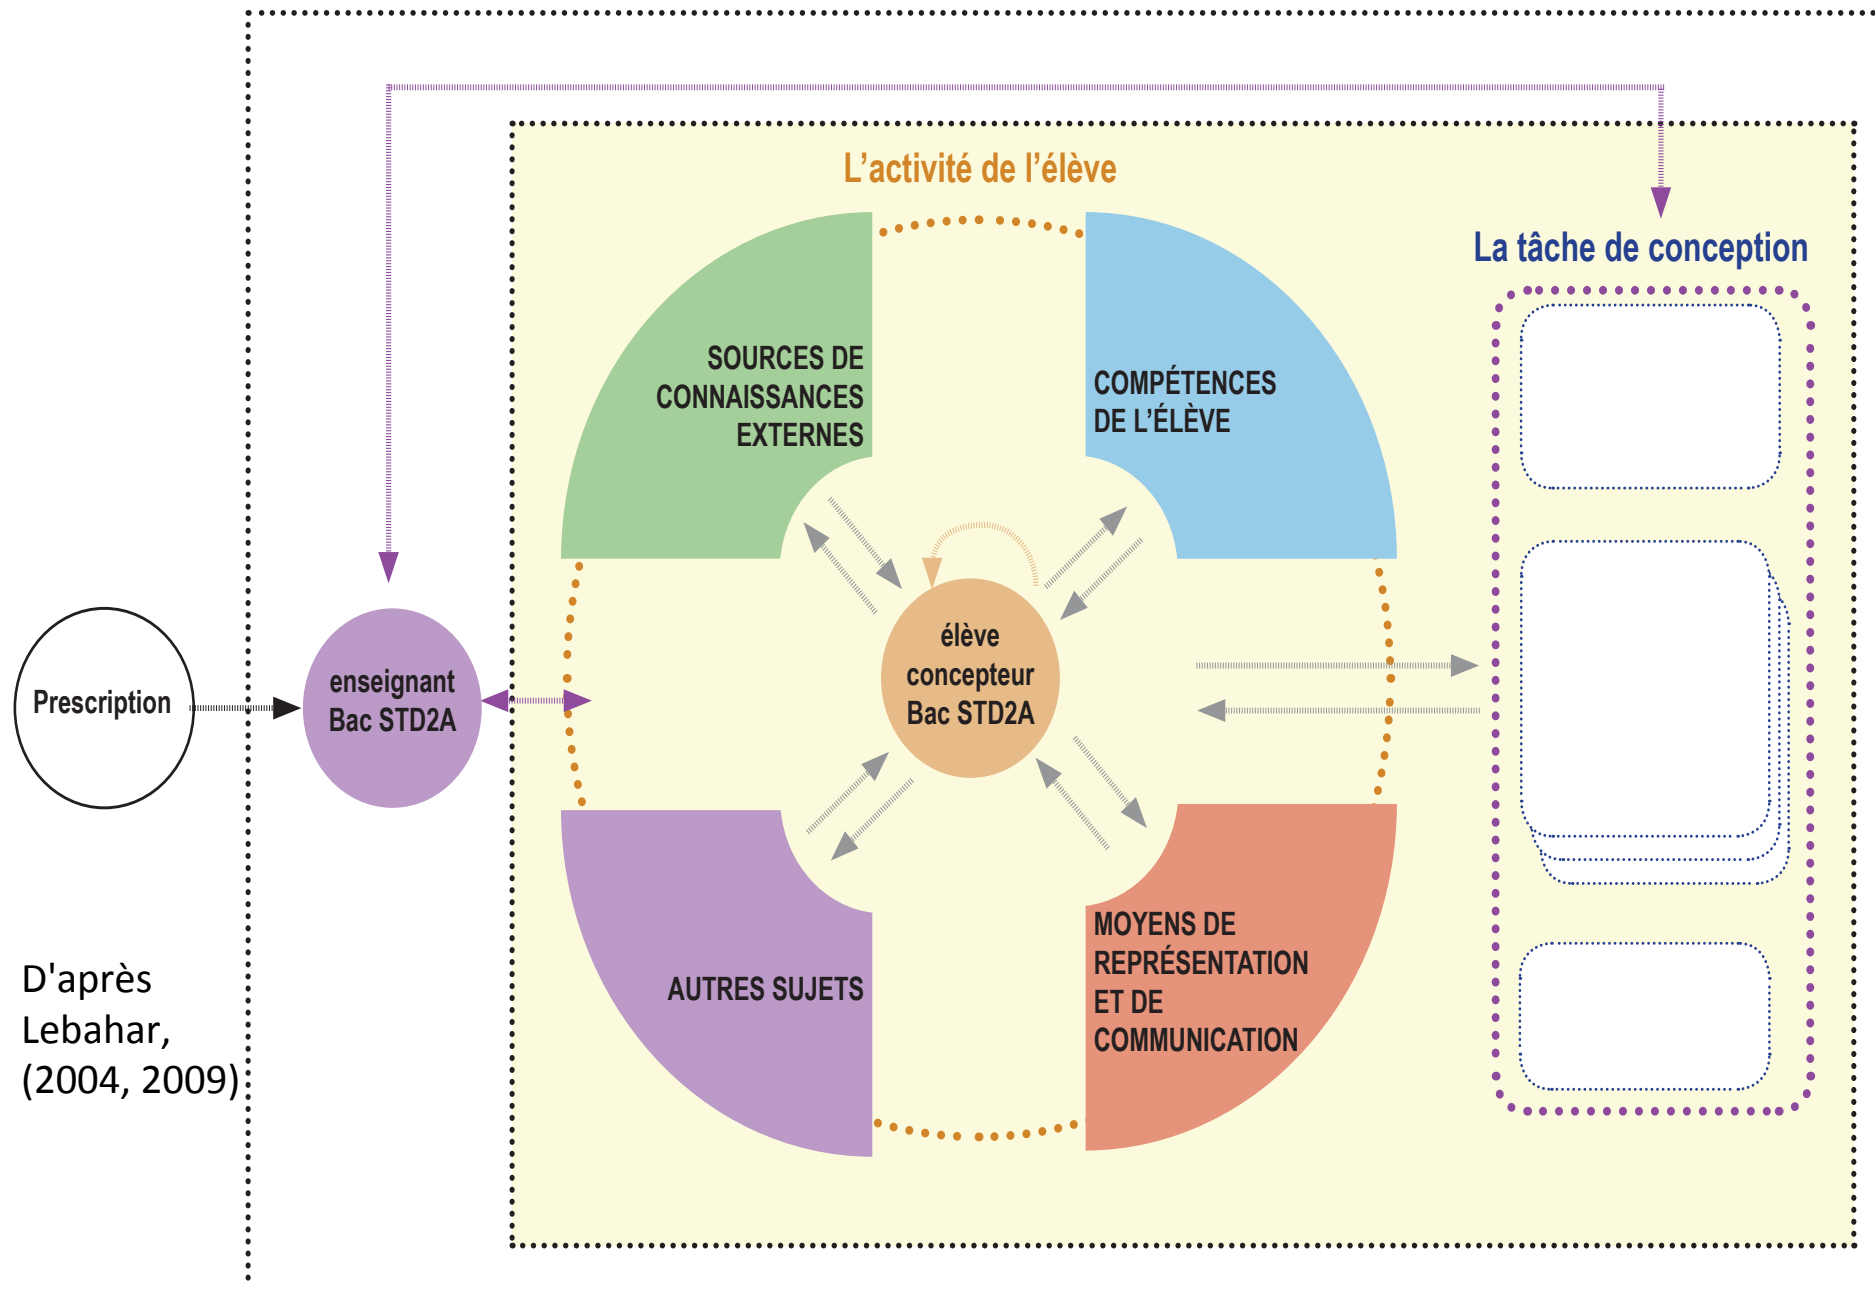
L'activité de l'élève

La tâche de conception

SOURCES DE CONNAISSANCES EXTERNES

COMPÉTENCES DE L'ÉLÈVE

Prescription

enseignant Bac STD2A

élève concepteur Bac STD2A

AUTRES SUJETS

MOYENS DE REPRÉSENTATION ET DE COMMUNICATION

D'après Lebahar, (2004, 2009)